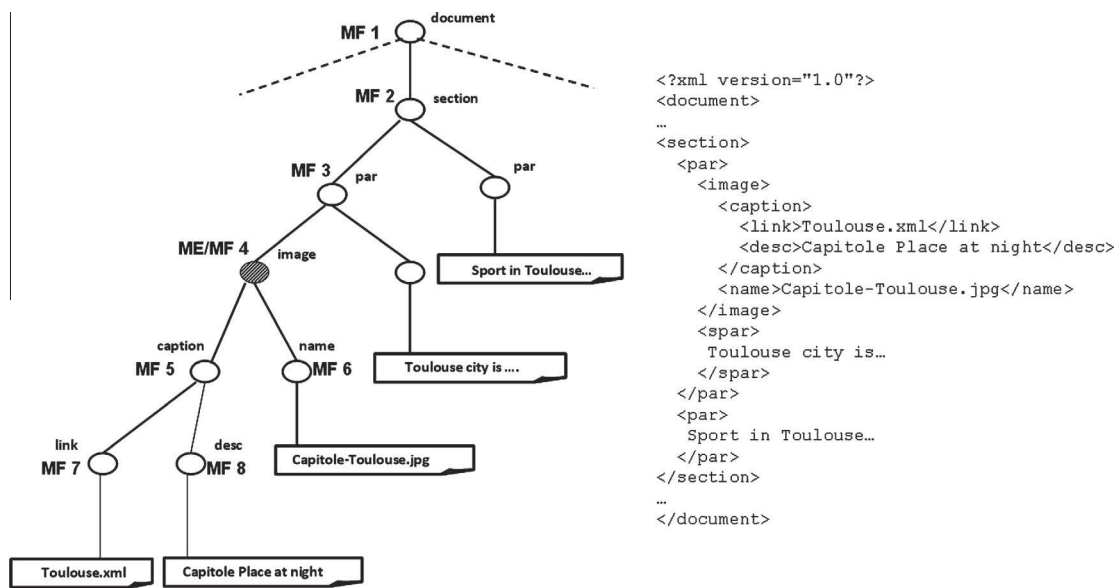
MF 1 document
MF 2 section
MF 3 par
par
ME/MF 4 image
Sport in Toulouse...
Toulouse city is ....
caption
MF 5
name
MF 6
link
MF 7
desc
MF 8
Capitole-Toulouse.jpg
Toulouse.xml
Capitole Place at night

<?xml version="1.0"?>
<document>
…
<section>
<par>
<image>
<caption>
<link>Toulouse.xml</link>
<desc>Capitole Place at night</desc>
</caption>
<name>Capitole-Toulouse.jpg</name>
</image>
<spar>
Toulouse city is…
</spar>
</par>
<par>
Sport in Toulouse…
</par>
</section>
…
</document>